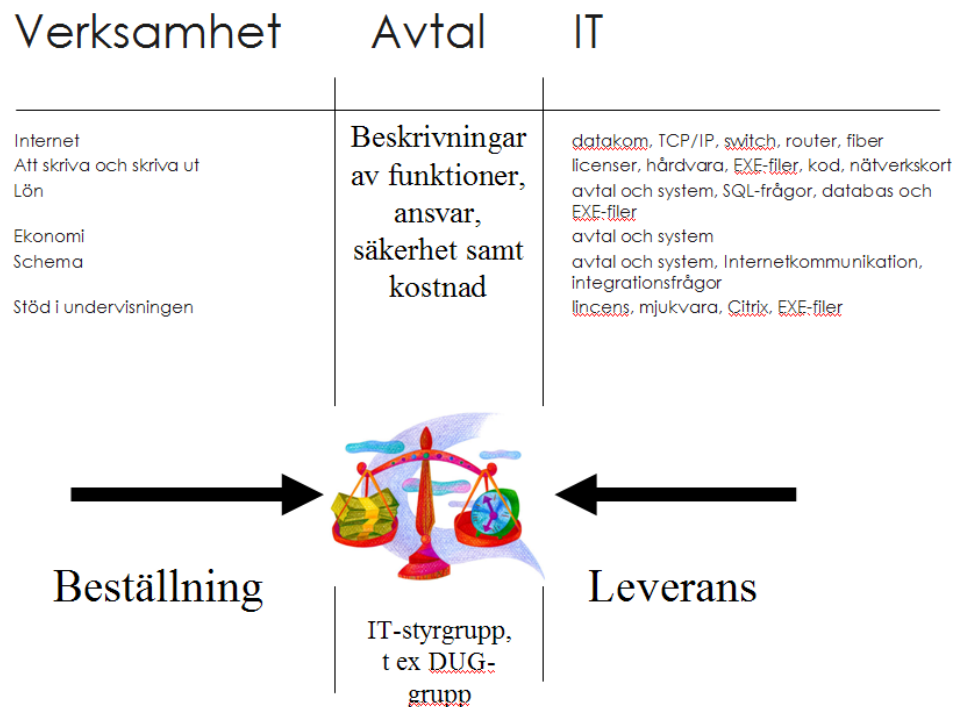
Verksamhet

Avtal

IT

Internet
Att skriva och skriva ut
Lön

Ekonomi
Schema

Stöd i undervisningen

Beskrivningar av funktioner, ansvar, säkerhet samt kostnad

datakom, TCP/IP, switch, router, fiber
licenser, hårdvara, EXE-filer, kod, nätverkskort
avtal och system, SQL-frågor, databas och EXE-filer
avtal och system
avtal och system, Internetkommunikation, integrationsfrågor
lincens, mjukvara, Citrix, EXE-filer

Beställning

Leverans

IT-styrgrupp, t ex DUG-grupp